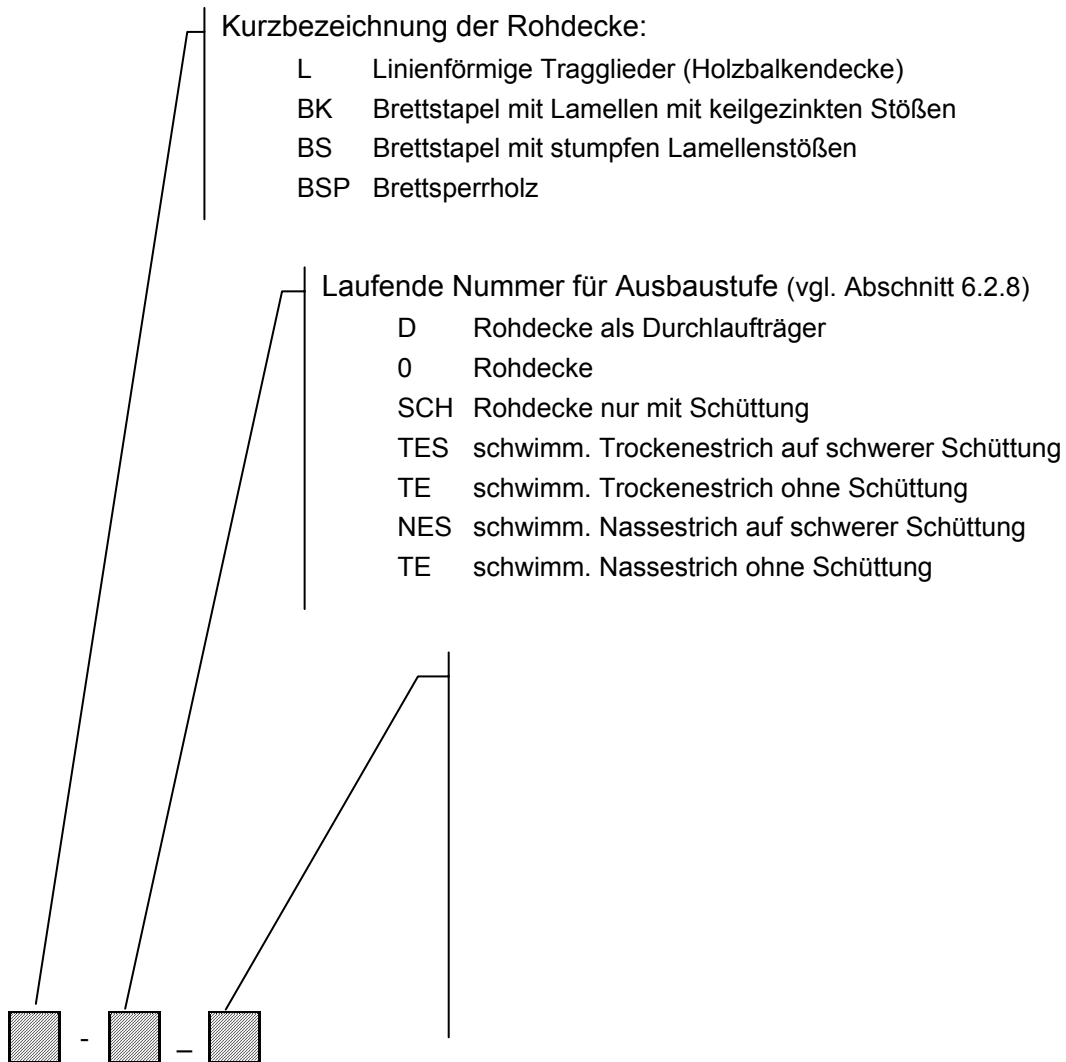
Kurzbezeichnung der Rohdecke:

L Linienförmige Tragglieder (Holzbalkendecke)
BK Brettstapel mit Lamellen mit keilgezinkten Stößen
BS Brettstapel mit stumpfen Lamellenstößen
BSP Brettsperrholz

Laufende Nummer für Ausbaustufe (vgl. Abschnitt 6.2.8)

D Rohdecke als Durchlaufträger
0 Rohdecke
SCH Rohdecke nur mit Schüttung
TES schwimm. Trockenestrich auf schwerer Schüttung
TE schwimm. Trockenestrich ohne Schüttung
NES schwimm. Nassestrich auf schwerer Schüttung
TE schwimm. Nassestrich ohne Schüttung

- _